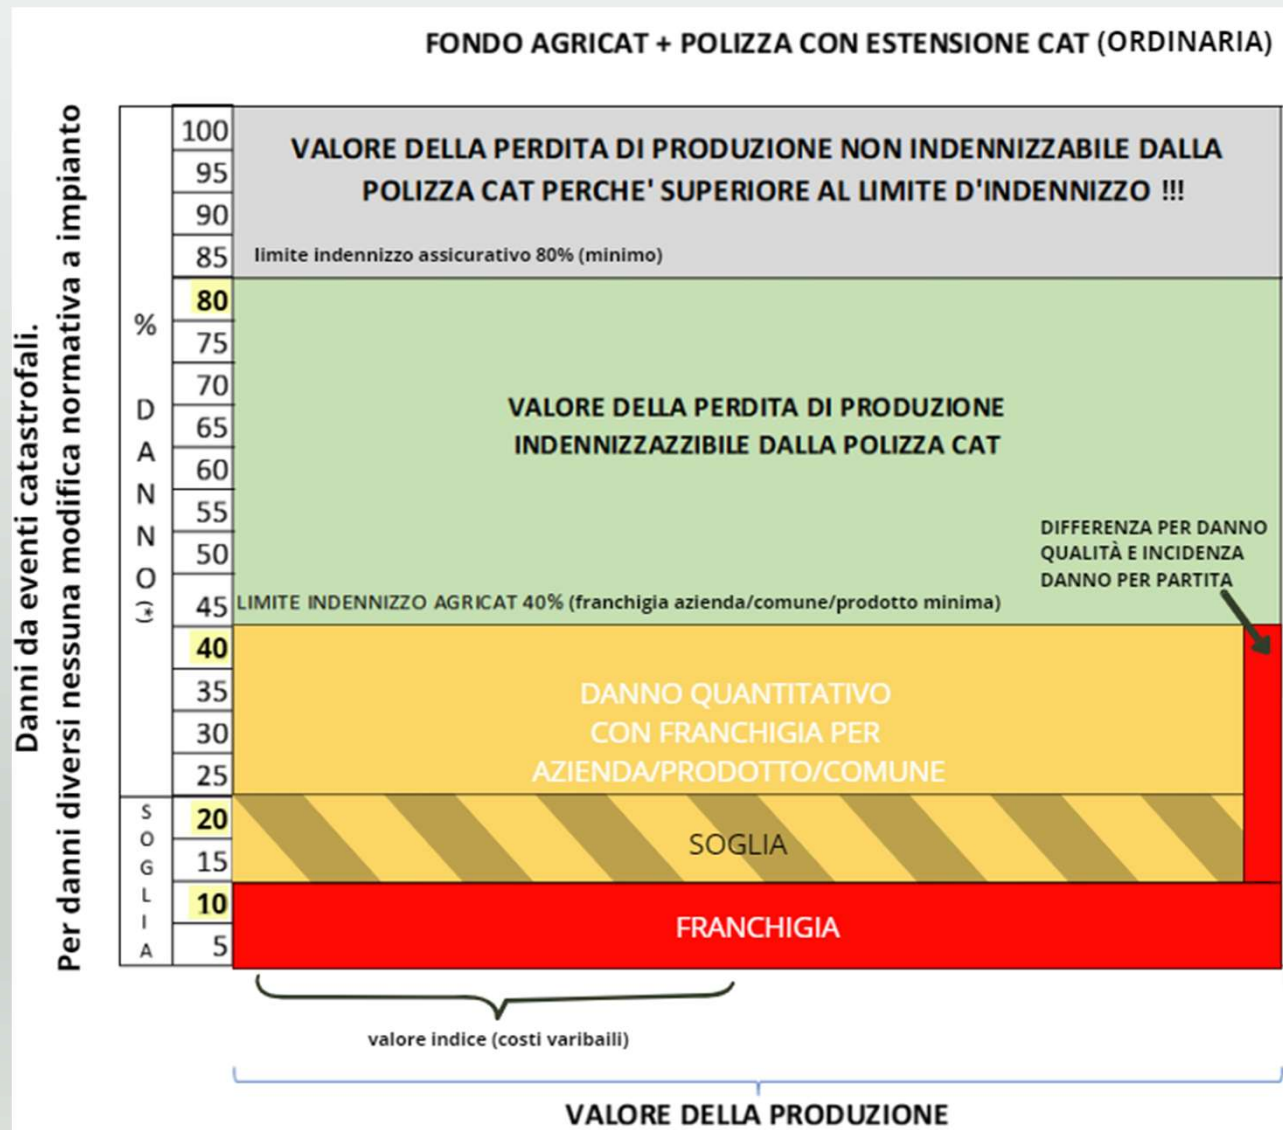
FONDO AGRICAT + POLIZZA CON ESTENSIONE CAT (ORDINARIA)

Danni da eventi catastrofali.
Per danni diversi nessuna modifica normativa a impianto

% DANNO (*)

SOGLIA

100
95
90
85
80
75
70
65
60
55
50
45
40
35
30
25
20
15
10
5

VALORE DELLA PERDITA DI PRODUZIONE NON INDENNIZZABILE DALLA POLIZZA CAT PERCHE' SUPERIORE AL LIMITE D'INDENNIZZO !!!

limite indennizzo assicurativo 80% (minimo)

VALORE DELLA PERDITA DI PRODUZIONE INDENNIZZAZZIBILE DALLA POLIZZA CAT

DIFFERENZA PER DANNO QUALITÀ E INCIDENZA DANNO PER PARTITA

LIMITE INDENNIZZO AGRICAT 40% (franchigia azienda/comune/prodotto minima)

DANNO QUANTITATIVO CON FRANCHIGIA PER AZIENDA/PRODOTTO/COMUNE

SOGLIA

FRANCHIGIA

valore indice (costi varibaili)

VALORE DELLA PRODUZIONE